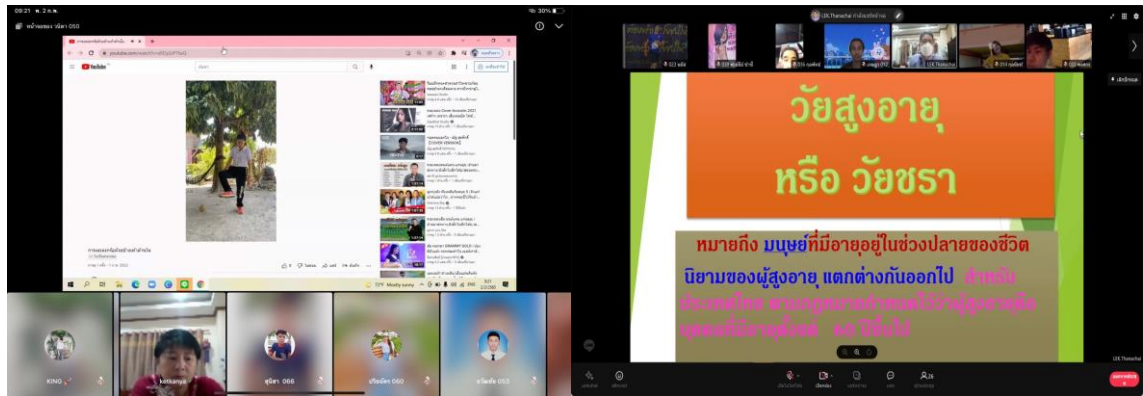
09:21 พ. 2 ก.พ.

หน้าจอของ บัณฑิต 050

YouTube

KINO

kotkanya

สุนิสา 066

ปรียฉัตร 060

ธนวิชญ์ 053

UX.Thanachai

วัยสูงอายุ

หรือ วัยชรา

หมายถึง มนุษย์ที่มีอายุอยู่ในช่วงปลายของชีวิต

นิยามของผู้สูงอายุ แตกต่างกันออกไป สำหรับประเทศไทย ตามกฎหมายกำหนดไว้ว่าผู้สูงอายุคือ บุคคลที่มีอายุตั้งแต่ 60 ปีขึ้นไป

UX.Thanachai